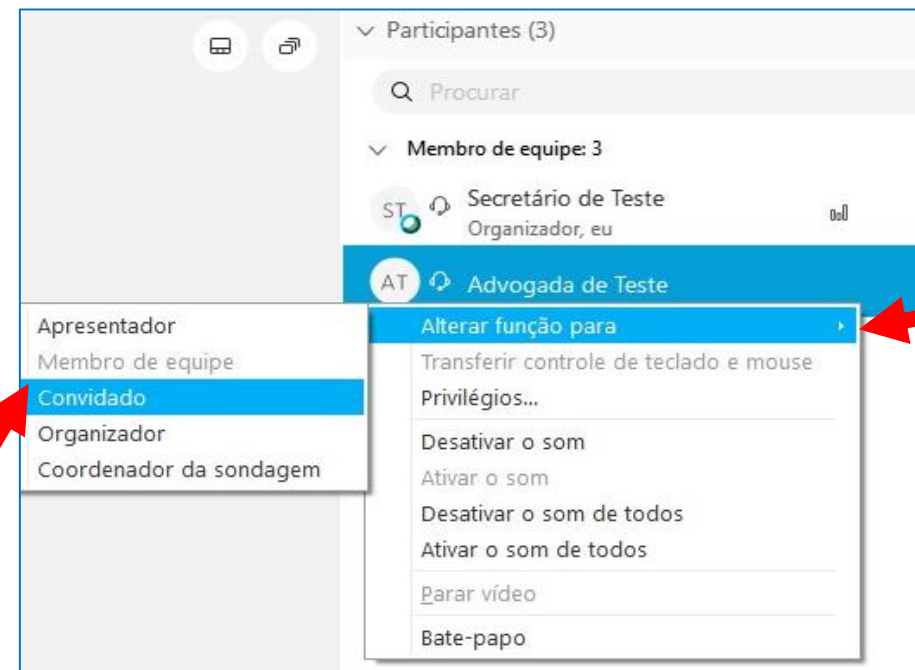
Participantes (3)

Procurar

Membro de equipe: 3

ST Secretário de Teste
Organizador, eu

AT Advogada de Teste

Apresentador
Membro de equipe
Convidado
Organizador
Coordenador da sondagem

Alterar função para
Transferir controle de teclado e mouse
Privilégios...
Desativar o som
Ativar o som
Desativar o som de todos
Ativar o som de todos
Parar vídeo
Bate-papo